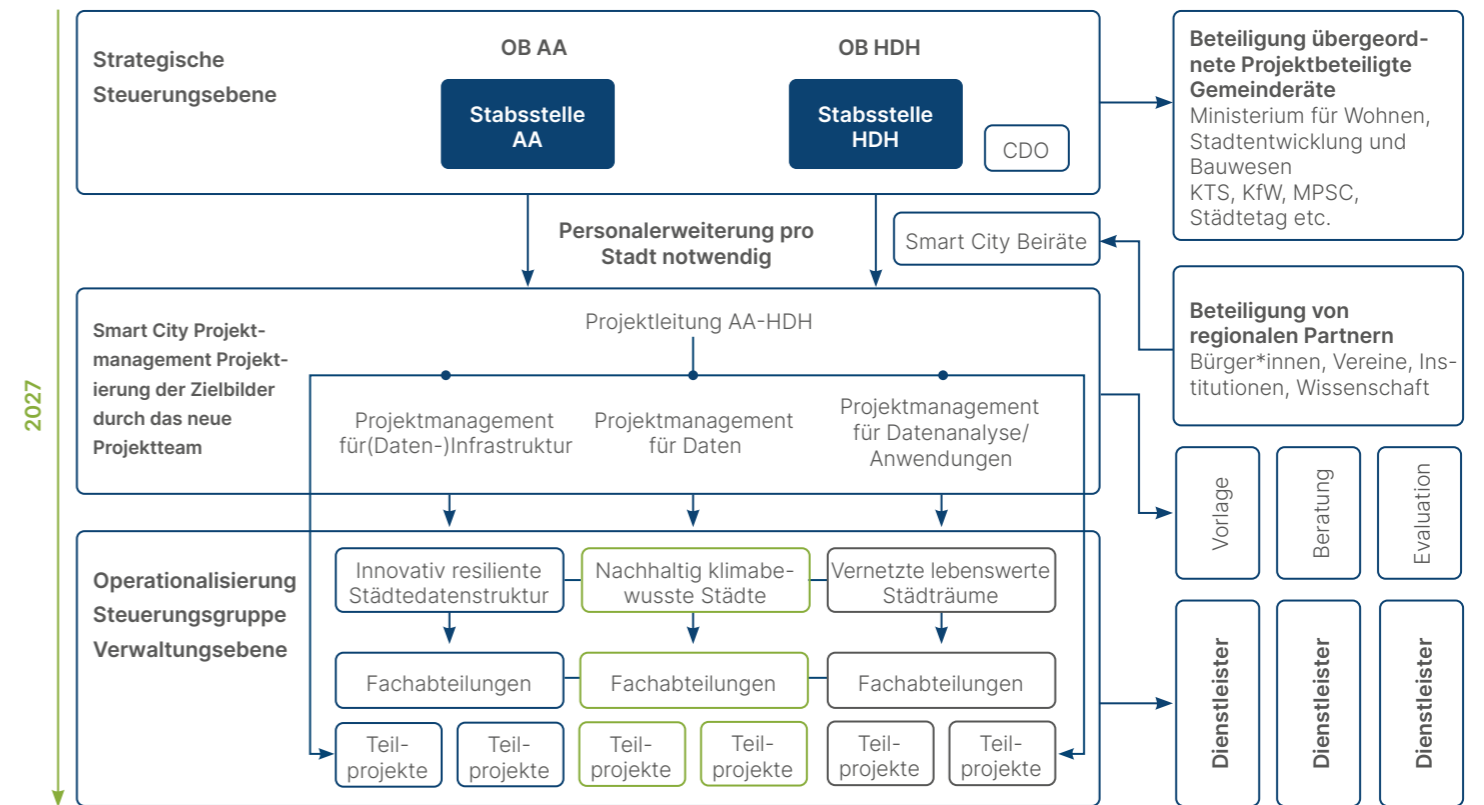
2027

Strategische Steuerungsebene

OB AA

OB HDH

Stabsstelle AA

Stabsstelle HDH

CDO

Beteiligung übergeordnete Projektbeteiligte Gemeinderäte
Ministerium für Wohnen, Stadtentwicklung und Bauwesen
KTS, KfW, MPSC, Städtetag etc.

Personalerweiterung pro Stadt notwendig

Smart City Beiräte

Smart City Projektmanagement Projektierung der Zielbilder durch das neue Projektteam

Projektleitung AA-HDH

Beteiligung von regionalen Partnern
Bürger*innen, Vereine, Institutionen, Wissenschaft

Projektmanagement für(Daten-)Infrastruktur

Projektmanagement für Daten

Projektmanagement für Datenanalyse/ Anwendungen

Vorlage

Beratung

Evaluation

Operationalisierung Steuerungsgruppe Verwaltungsebene

Innovativ resiliente Städtedatenstruktur

Nachhaltig klimabewusste Städte

Vernetzte lebenswerte Städträume

Fachabteilungen

Fachabteilungen

Fachabteilungen

Teilprojekte

Teilprojekte

Teilprojekte

Teilprojekte

Teilprojekte

Teilprojekte

Dienstleister

Dienstleister

Dienstleister